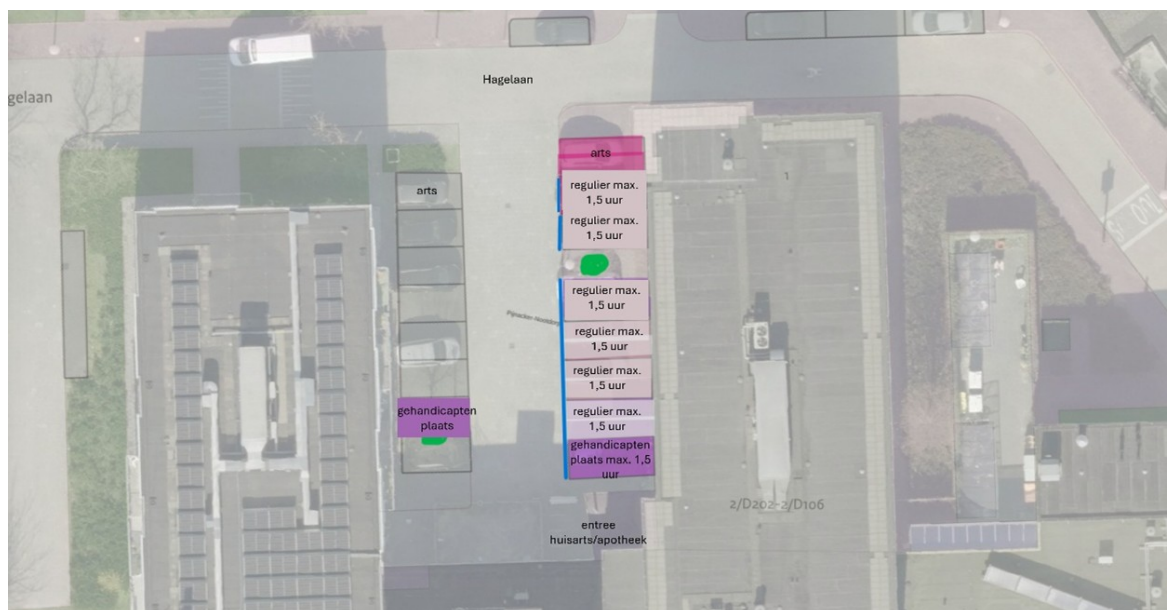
gelaan

Hagelaan

arts

arts

regulier max. 1,5 uur

regulier max. 1,5 uur

regulier max. 1,5 uur

regulier max. 1,5 uur

regulier max. 1,5 uur

regulier max. 1,5 uur

gehandicapten plaats

gehandicapten plaats max. 1,5 uur

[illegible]

2/D202-2/D106

entree huisarts/apotheek